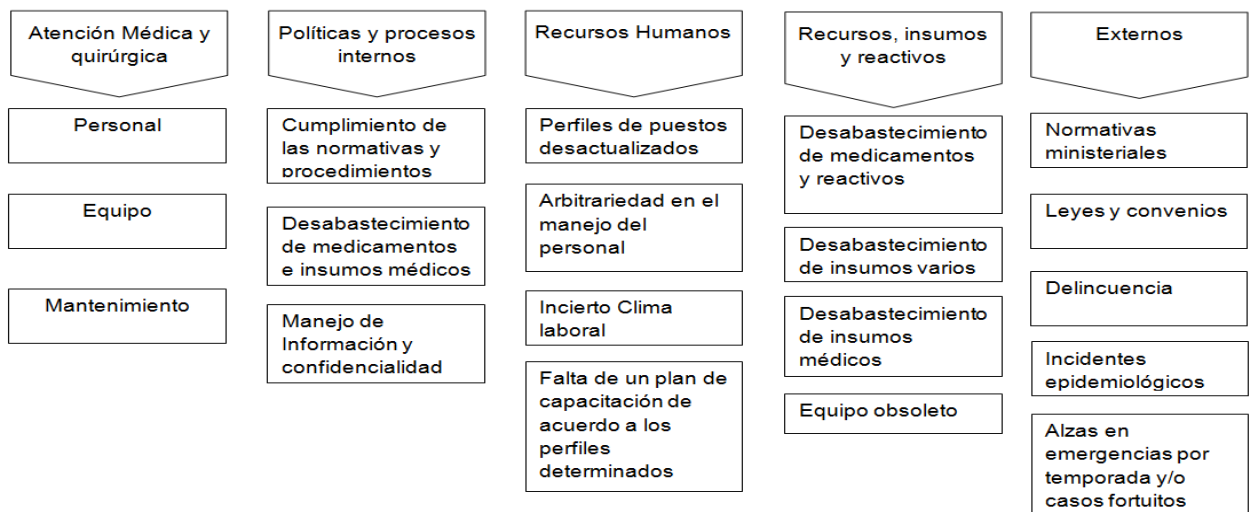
Atención Médica y quirúrgica

Personal

Equipo

Mantenimiento

Políticas y procesos internos

Cumplimiento de las normativas y procedimientos

Desabastecimiento de medicamentos e insumos médicos

Manejo de Información y confidencialidad

Recursos Humanos

Perfiles de puestos desactualizados

Arbitrariedad en el manejo del personal

Incierto Clima laboral

Falta de un plan de capacitación de acuerdo a los perfiles determinados

Recursos, insumos y reactivos

Desabastecimiento de medicamentos y reactivos

Desabastecimiento de insumos varios

Desabastecimiento de insumos médicos

Equipo obsoleto

Externos

Normativas ministeriales

Leyes y convenios

Delincuencia

Incidentes epidemiológicos

Alzas en emergencias por temporada y/o casos fortuitos